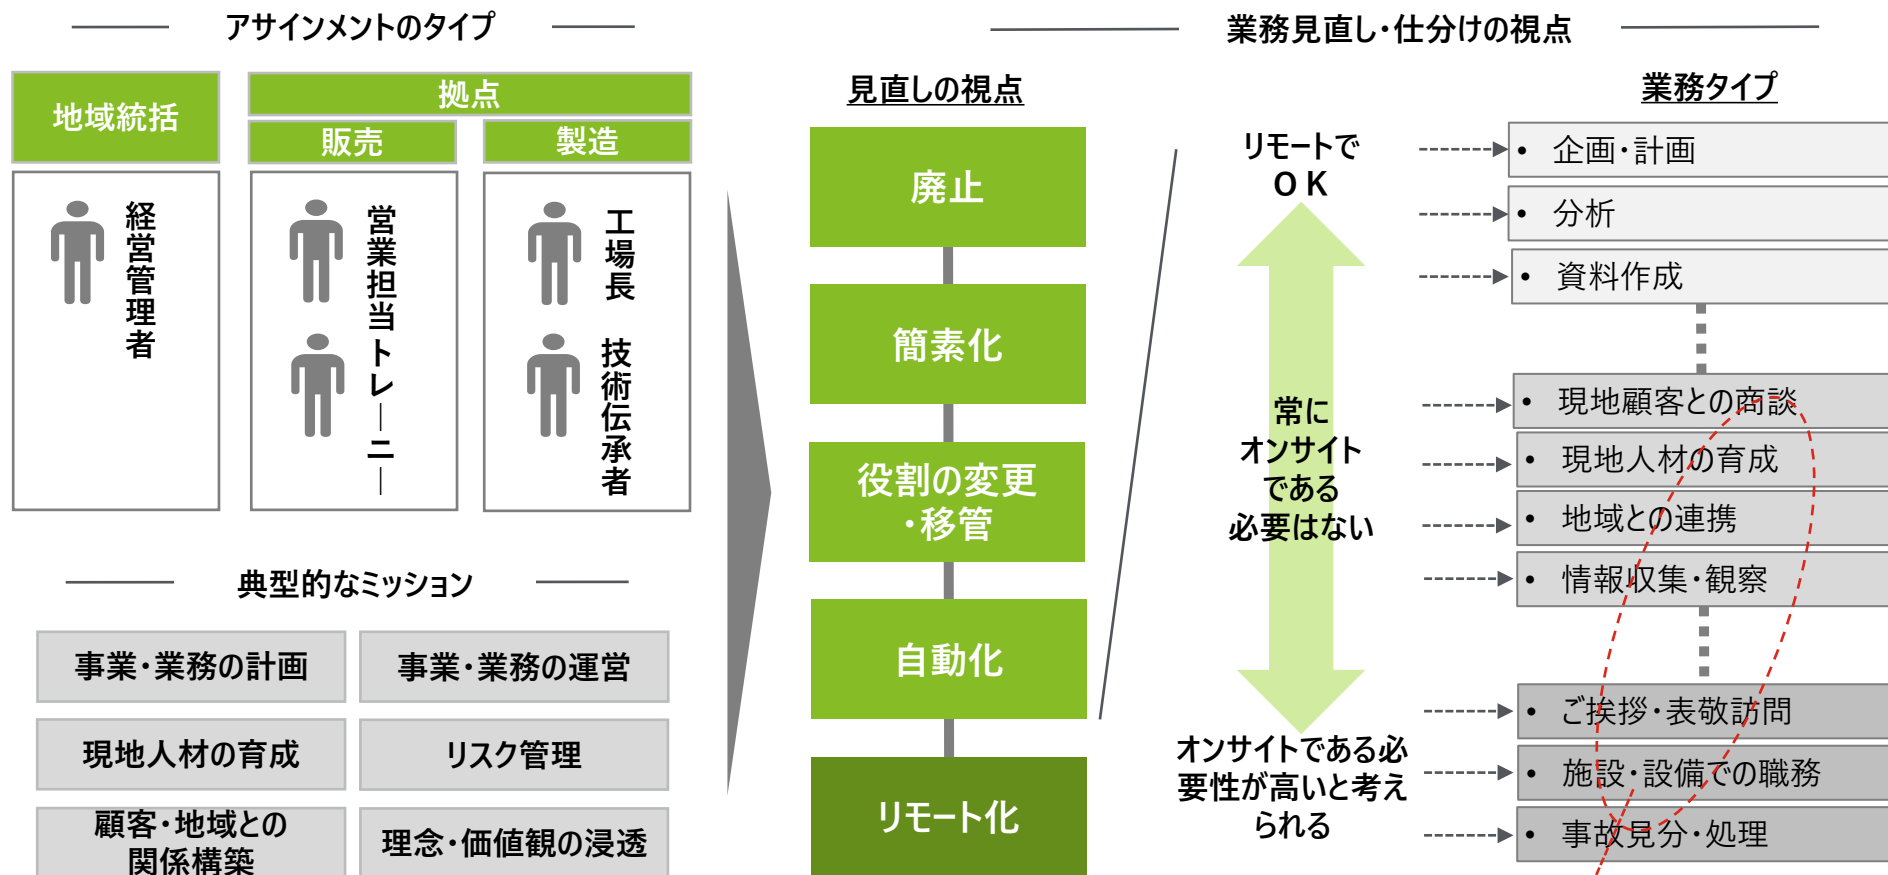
アサインメントのタイプ

地域統括

拠点

販売

製造

経営管理者

営業担当トレーニー

工場長

技術伝承者

典型的なミッション

| 事業・業務の計画 | 事業・業務の運営 |
|---|---|
| 現地人材の育成 | リスク管理 |
| 顧客・地域との関係構築 | 理念・価値観の浸透 |

業務見直し・仕分けの視点

見直しの視点

廃止

簡素化

役割の変更・移管

自動化

リモート化

業務タイプ

リモートでOK

常にオンサイトである必要はない

オンサイトである必要性が高いと考えられる

• 企画・計画
• 分析
• 資料作成
• 現地顧客との商談
• 現地人材の育成
• 地域との連携
• 情報収集・観察
• ご挨拶・表敬訪問
• 施設・設備での職務
• 事故見分・処理